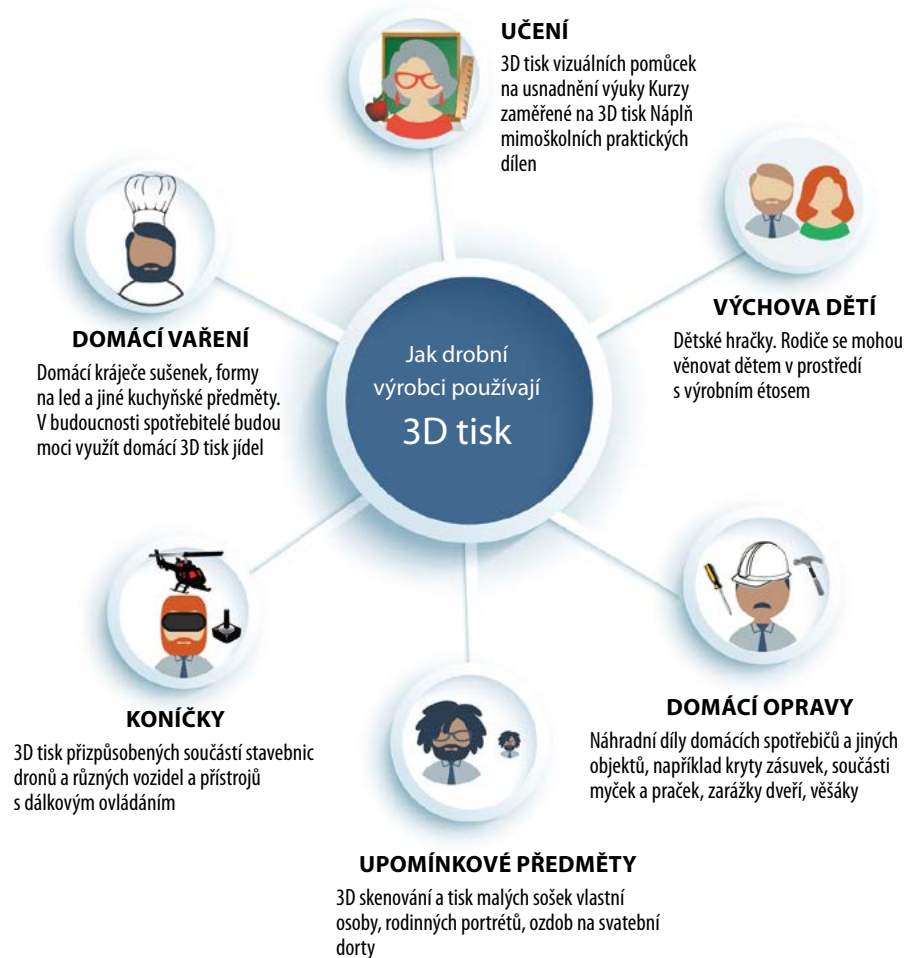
Jak drobní výrobci používají 3D tisk

UČENÍ

3D tisk vizuálních pomůcek na usnadnění výuky Kurzy zaměřené na 3D tisk Náplň mimoškolních praktických dílen

VÝCHOVA DĚTÍ

Dětské hračky. Rodiče se mohou věnovat dětem v prostředí s výrobním étosem

DOMÁCÍ VAŘENÍ

Domácí kráječe sušenek, formy na led a jiné kuchyňské předměty. V budoucnosti spotřebitelé budou moci využít domácí 3D tisk jídel

KONÍČKY

3D tisk přizpůsobených součástí stavebnic dronů a různých vozidel a přístrojů s dálkovým ovládáním

DOMÁCÍ OPRAVY

Náhradní díly domácích spotřebičů a jiných objektů, například kryty zásuvek, součásti myček a praček, zarážky dveří, věšáky

UPOMÍNKOVÉ PŘEDMĚTY

3D skenování a tisk malých sošek vlastní osoby, rodinných portrétů, ozdob na svatební dorty